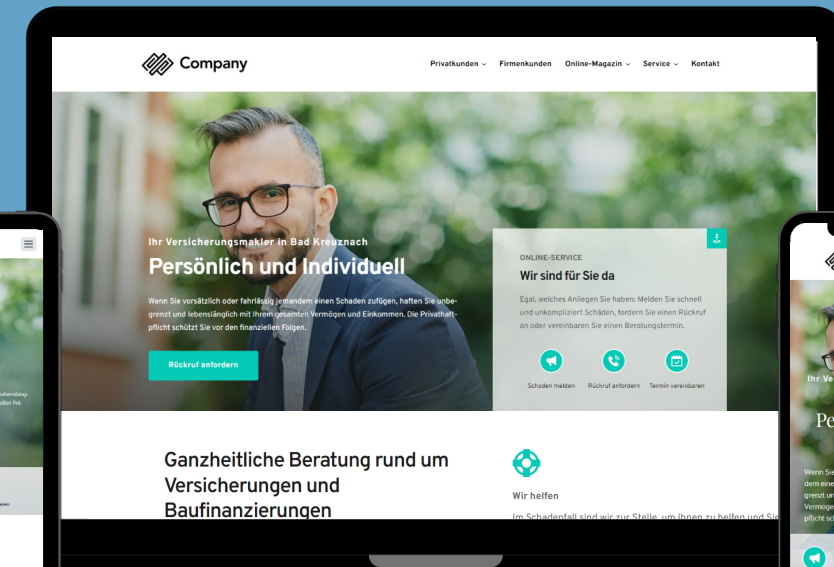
Company

Privatkunden ⌄ Firmenkunden Online-Magazin ⌄ Service ⌄ Kontakt

Ihr Versicherungsmakler in Bad Kreuznach

Persönlich und Individuell

Wenn Sie vorsätzlich oder fahrlässig jemandem einen Schaden zufügen, haften Sie unbegrenzt und lebenslänglich mit Ihrem gesamten Vermögen und Einkommen. Die Privathaftpflicht schützt Sie vor den finanziellen Folgen.

Rückruf anfordern

ONLINE-SERVICE

Wir sind für Sie da

Egal, welches Anliegen Sie haben: Melden Sie schnell und unkompliziert Schäden, fordern Sie einen Rückruf an oder vereinbaren Sie einen Beratungstermin.

Schaden melden Rückruf anfordern Termin vereinbaren

Ganzheitliche Beratung rund um Versicherungen und Baufinanzierungen

Wir helfen

Im Schadenfall sind wir zur Stelle, um Ihnen zu helfen und Sie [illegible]

Ihr Ve

Pe

Wenn Sie dem eine grenzt un Vermöge pflicht sc